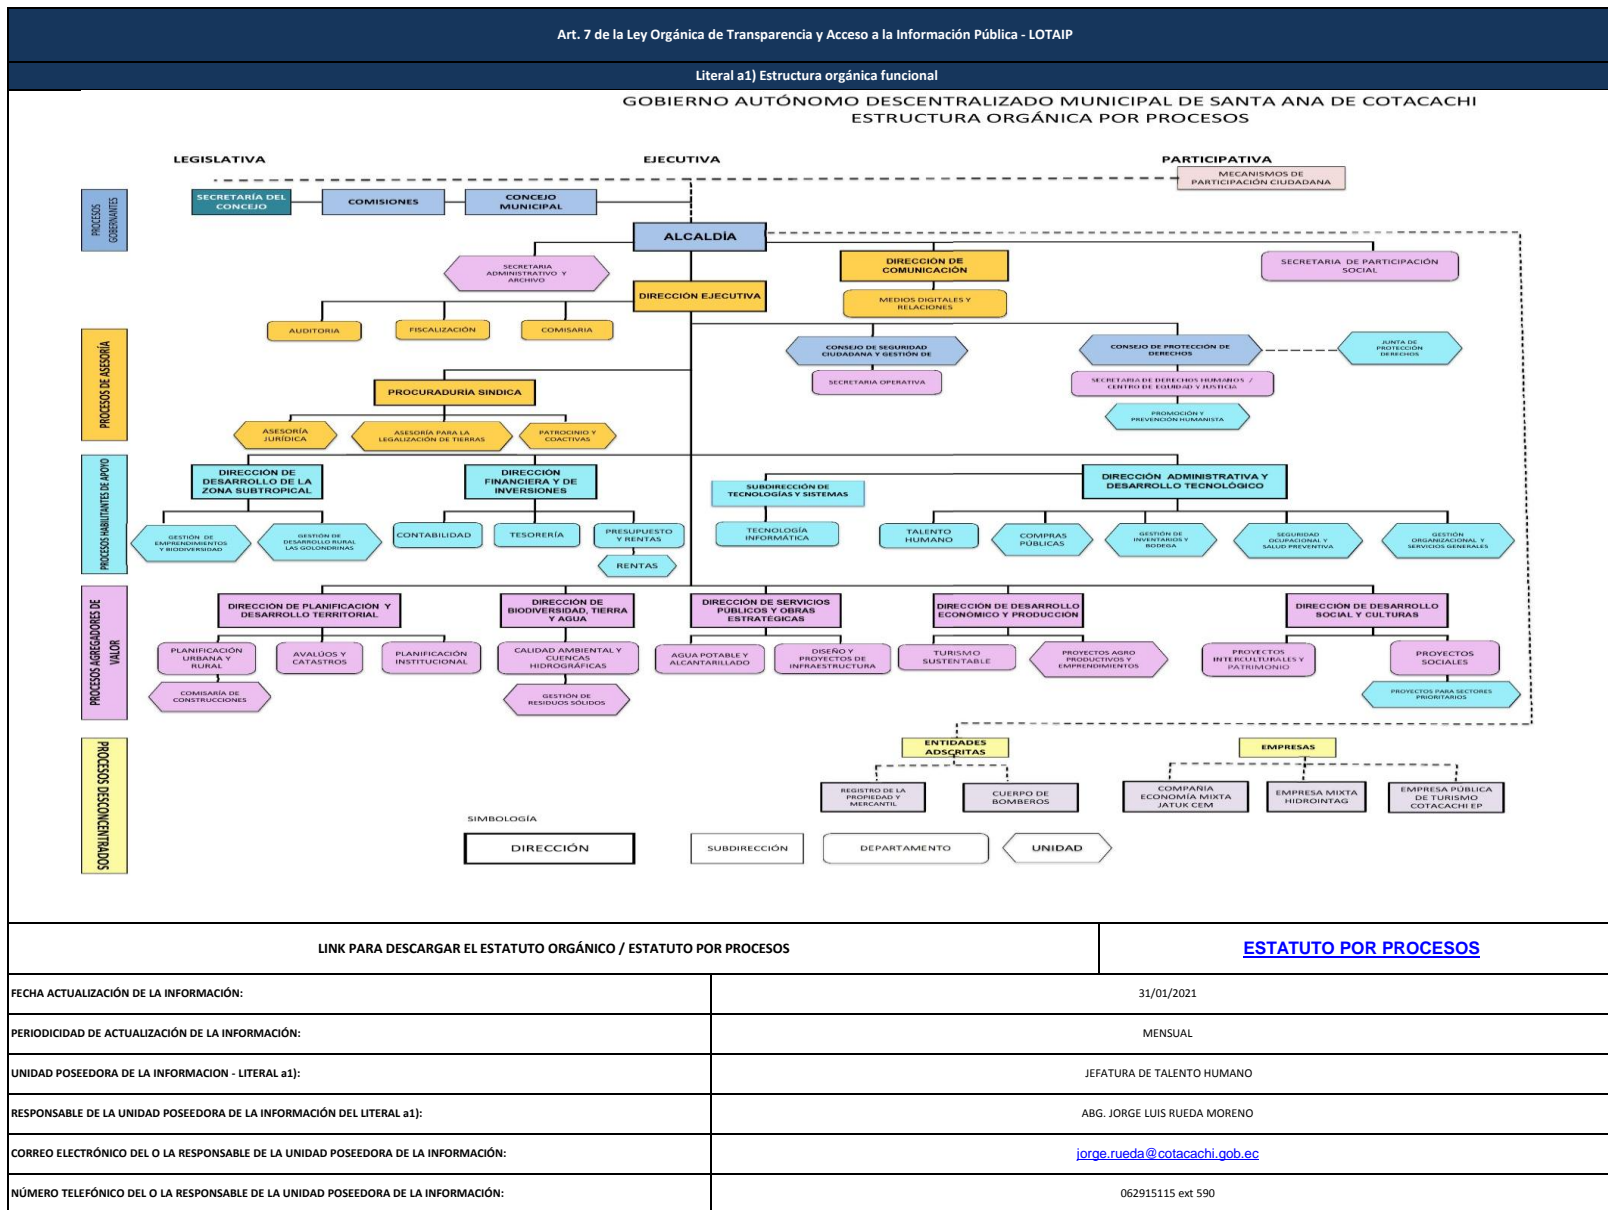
Art. 7 de la Ley Orgánica de Transparencia y Acceso a la Información Pública - LOTAIP

Literal a1) Estructura orgánica funcional

GOBIERNO AUTÓNOMO DESCENTRALIZADO MUNICIPAL DE SANTA ANA DE COTACACHI
ESTRUCTURA ORGÁNICA POR PROCESOS

LEGISLATIVA

EJECUTIVA

PARTICIPATIVA

PROCESOS GOBERNANTES

SECRETARÍA DEL CONCEJO

COMISIONES

CONCEJO MUNICIPAL

MECANISMOS DE PARTICIPACIÓN CIUDADANA

ALCALDÍA

SECRETARIA ADMINISTRATIVO Y ARCHIVO

DIRECCIÓN DE COMUNICACIÓN

SECRETARIA DE PARTICIPACIÓN SOCIAL

DIRECCIÓN EJECUTIVA

MEDIOS DIGITALES Y RELACIONES

PROCESOS DE ASESORÍA

AUDITORIA

FISCALIZACIÓN

COMISARIA

CONSEJO DE SEGURIDAD CIUDADANA Y GESTIÓN DE

CONSEJO DE PROTECCIÓN DE DERECHOS

JUNTA DE PROTECCIÓN DERECHOS

SECRETARIA OPERATIVA

SECRETARIA DE DERECHOS HUMANOS / CENTRO DE EQUIDAD Y JUSTICIA

PROCURADURÍA SINDICA

PROMOCIÓN Y PREVENCIÓN HUMANISTA

ASESORÍA JURÍDICA

ASESORÍA PARA LA LEGALIZACIÓN DE TIERRAS

PATROCINIO Y COACTIVAS

PROCESOS HABILITANTES DE APOYO

DIRECCIÓN DE DESARROLLO DE LA ZONA SUBTROPICAL

DIRECCION FINANCIERA Y DE INVERSIONES

SUBDIRECCIÓN DE TECNOLOGÍAS Y SISTEMAS

DIRECCIÓN ADMINISTRATIVA Y DESARROLLO TECNOLÓGICO

GESTIÓN DE EMPRENDIMIENTOS Y BIODIVERSIDAD

GESTIÓN DE DESARROLLO RURAL LAS GOLONDRINAS

CONTABILIDAD

TESORERÍA

PRESUPUESTO Y RENTAS

TECNOLOGÍA INFORMÁTICA

TALENTO HUMANO

COMPRAS PÚBLICAS

GESTIÓN DE INVENTARIOS Y BODEGA

SEGURIDAD OCUPACIONAL Y SALUD PREVENTIVA

GESTIÓN ORGANIZACIONAL Y SERVICIOS GENERALES

RENTAS

PROCESOS AGREGADORES DE VALOR

DIRECCIÓN DE PLANIFICACIÓN Y DESARROLLO TERRITORIAL

DIRECCIÓN DE BIODIVERSIDAD, TIERRA Y AGUA

DIRECCIÓN DE SERVICIOS PÚBLICOS Y OBRAS ESTRATÉGICAS

DIRECCIÓN DE DESARROLLO ECONÓMICO Y PRODUCCIÓN

DIRECCIÓN DE DESARROLLO SOCIAL Y CULTURAS

PLANIFICACIÓN URBANA Y RURAL

AVALÚOS Y CATASTROS

PLANIFICACIÓN INSTITUCIONAL

CALIDAD AMBIENTAL Y CUENCAS HIDROGRÁFICAS

AGUA POTABLE Y ALCANTARILLADO

DISEÑO Y PROYECTOS DE INFRAESTRUCTURA

TURISMO SUSTENTABLE

PROYECTOS AGRO PRODUCTIVOS Y EMPRENDIMIENTOS

PROYECTOS INTERCULTURALES Y PATRIMONIO

PROYECTOS SOCIALES

COMISARÍA DE CONSTRUCCIONES

GESTIÓN DE RESIDUOS SÓLIDOS

PROYECTOS PARA SECTORES PRIORITARIOS

PROCESOS DESCONCENTRADOS

ENTIDADES ADSCRITAS

EMPRESAS

REGISTRO DE LA PROPIEDAD Y MERCANTIL

CUERPO DE BOMBEROS

COMPAÑIA ECONOMÍA MIXTA JATUK CEM

EMPRESA MIXTA HIDROINTAG

EMPRESA PÚBLICA DE TURISMO COTACACHI EP

SIMBOLOGÍA

DIRECCIÓN

SUBDIRECCIÓN

DEPARTAMENTO

UNIDAD

| LINK PARA DESCARGAR EL ESTATUTO ORGÁNICO / ESTATUTO POR PROCESOS | ESTATUTO POR PROCESOS |
|---|---|
| FECHA ACTUALIZACIÓN DE LA INFORMACIÓN: | 31/01/2021 |
| PERIODICIDAD DE ACTUALIZACIÓN DE LA INFORMACIÓN: | MENSUAL |
| UNIDAD POSEEDORA DE LA INFORMACION - LITERAL a1): | JEFATURA DE TALENTO HUMANO |
| RESPONSABLE DE LA UNIDAD POSEEDORA DE LA INFORMACIÓN DEL LITERAL a1): | ABG. JORGE LUIS RUEDA MORENO |
| CORREO ELECTRÓNICO DEL O LA RESPONSABLE DE LA UNIDAD POSEEDORA DE LA INFORMACIÓN: | jorge.rueda@cotacachi.gob.ec |
| NÚMERO TELEFÓNICO DEL O LA RESPONSABLE DE LA UNIDAD POSEEDORA DE LA INFORMACIÓN: | 062915115 ext 590 |